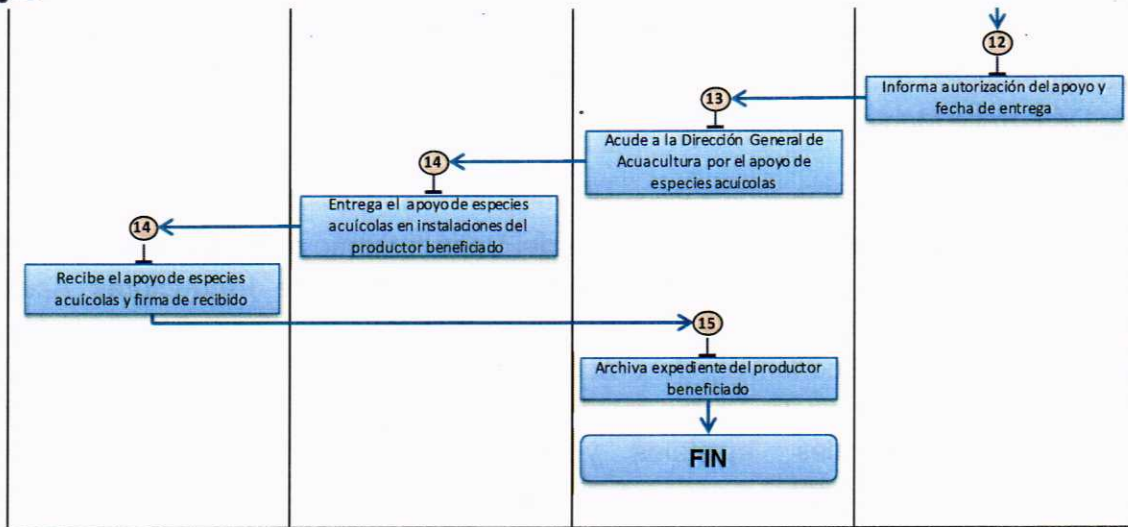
12

Informa autorización del apoyo y fecha de entrega

13

Acude a la Dirección General de Acuacultura por el apoyo de especies acuícolas

14

Entrega el apoyo de especies acuícolas en instalaciones del productor beneficiado

14

Recibe el apoyo de especies acuícolas y firma de recibido

15

Archiva expediente del productor beneficiado

FIN